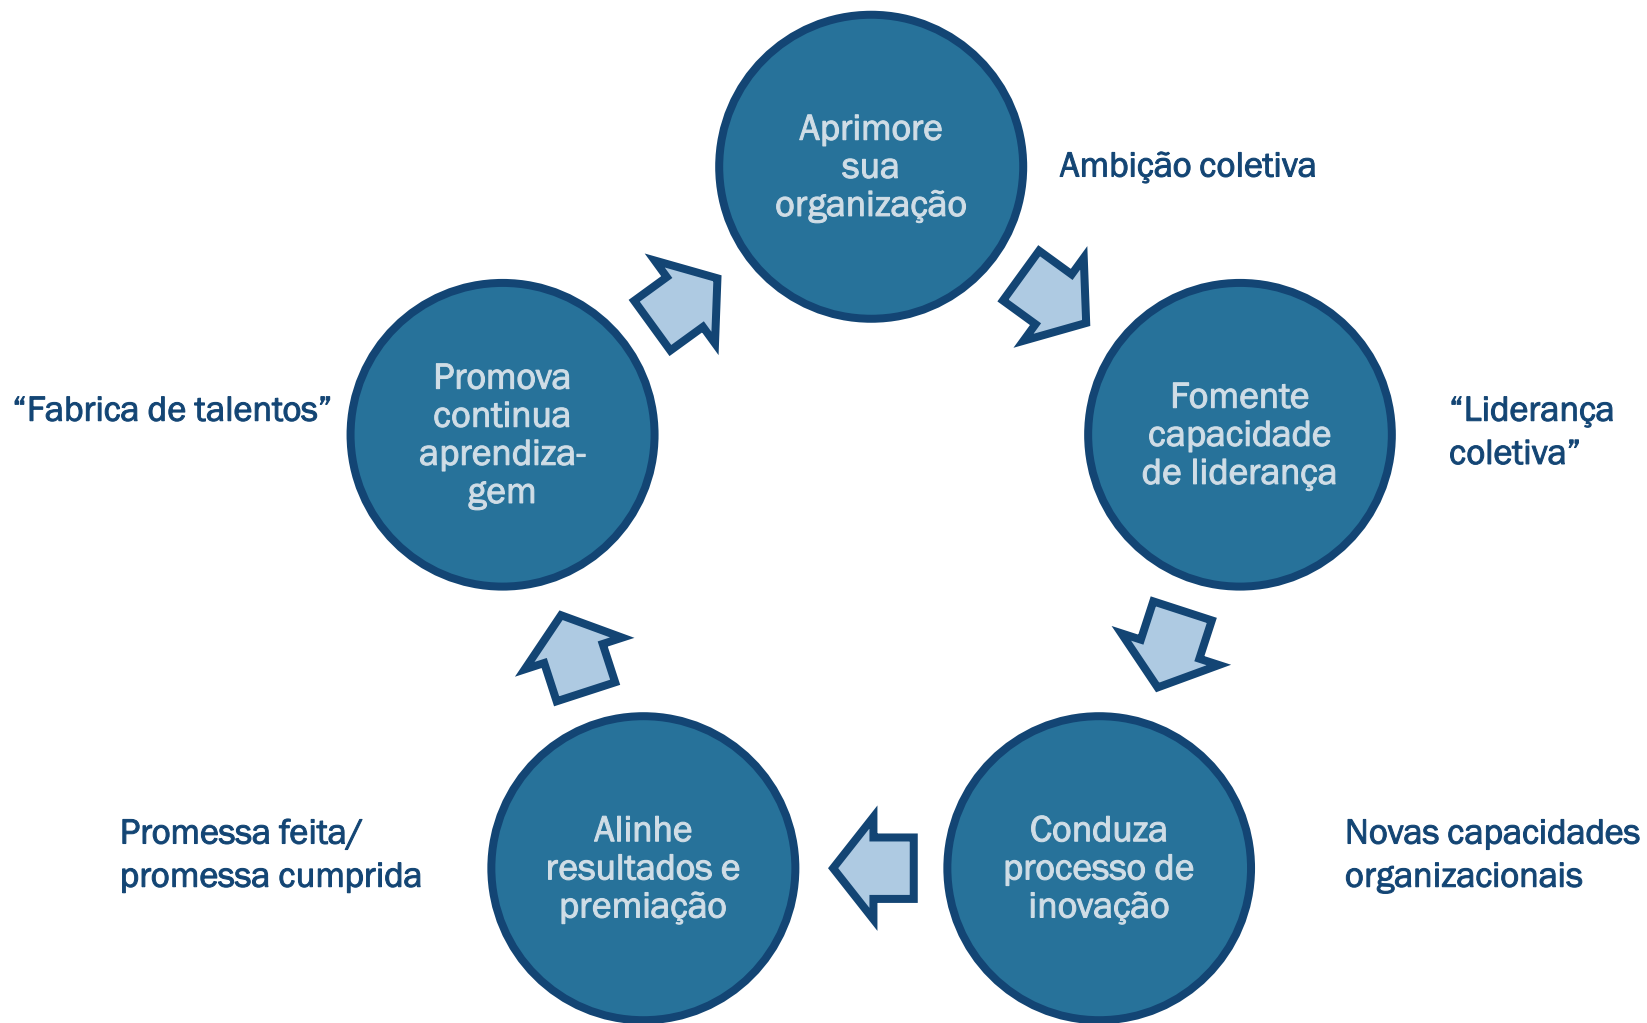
Aprimore sua organização

Ambição coletiva

Fomente capacidade de liderança

“Liderança coletiva”

Conduza processo de inovação

Novas capacidades organizacionais

Alinhe resultados e premiação

Promessa feita/ promessa cumprida

Promova continua aprendizagem

“Fabrica de talentos”